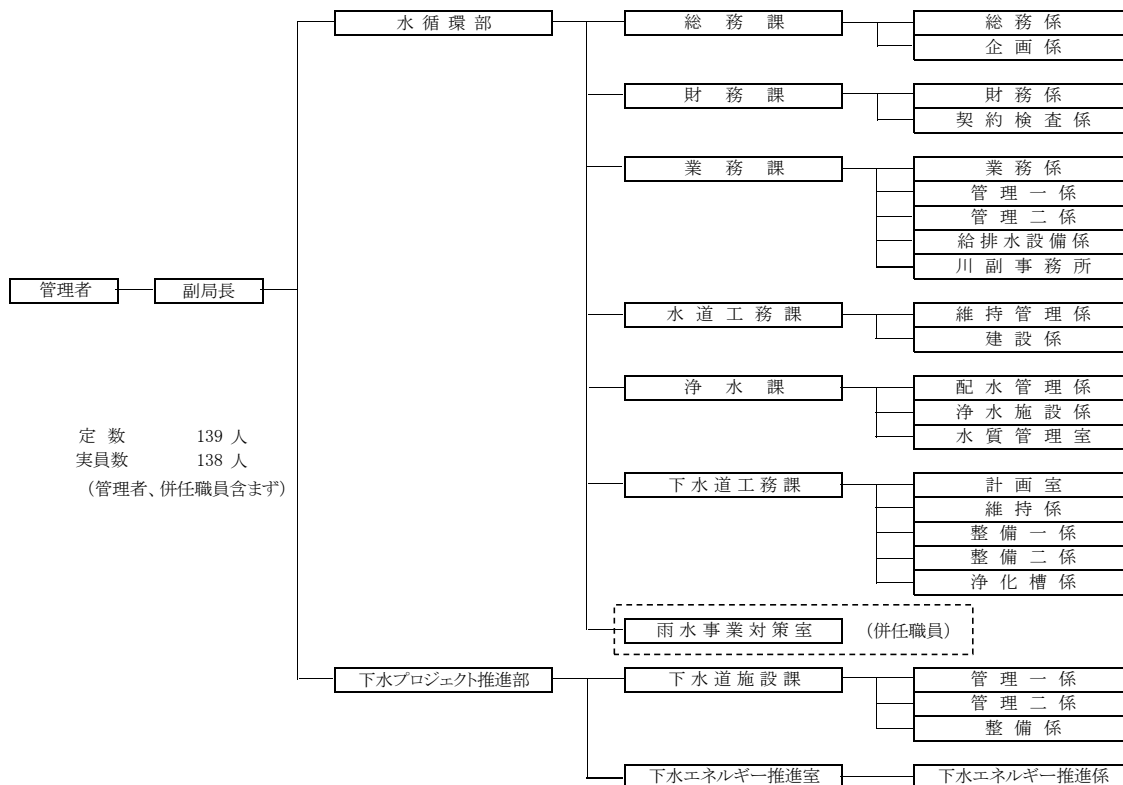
管理者

副局長

水循環部

総務課
総務係
企画係

財務課
財務係
契約検査係

業務課
業務係
管理一係
管理二係
給排水設備係
川副事務所

水道工務課
維持管理係
建設係

浄水課
配水管理係
浄水施設係
水質管理室

下水道工務課
計画室
維持係
整備一係
整備二係
浄化槽係

雨水事業対策室 （併任職員）

下水プロジェクト推進部

下水道施設課
管理一係
管理二係
整備係

下水エネルギー推進室
下水エネルギー推進係

定数 139 人
実員数 138 人
（管理者、併任職員含まず）